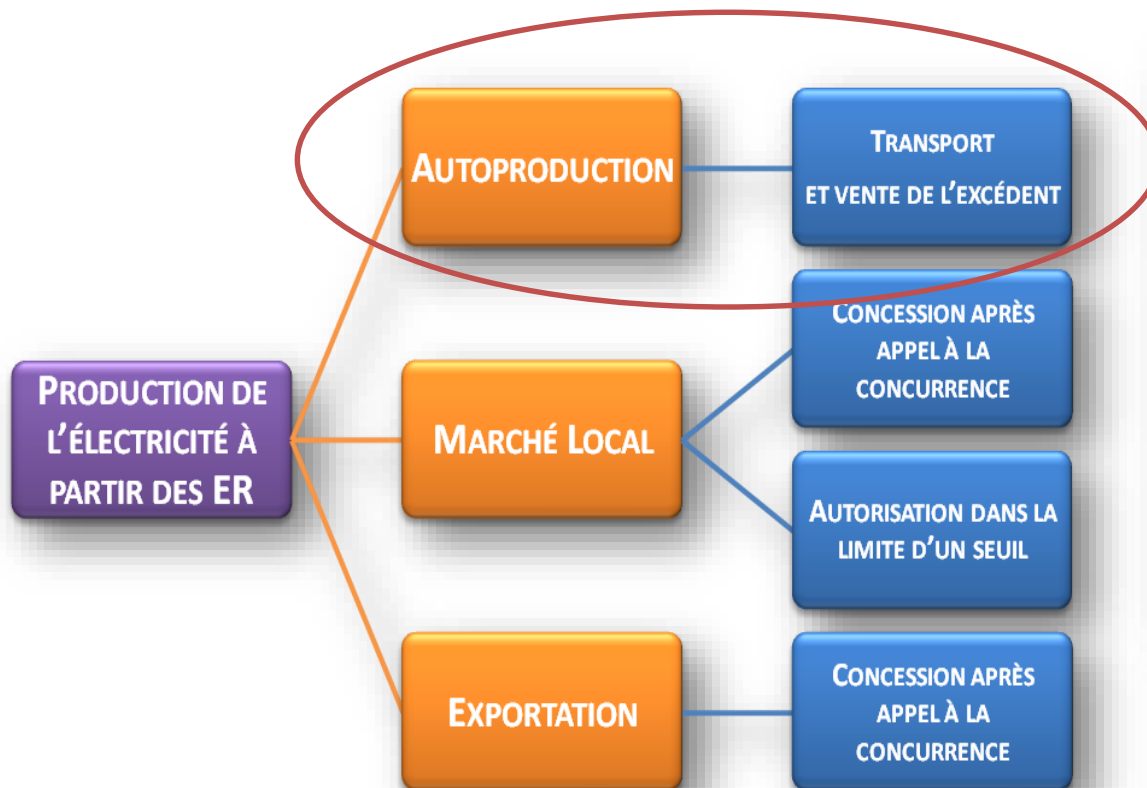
Production de l'électricité à partir des ER

Autoproduction

Transport et vente de l'excédent

Marché Local

Concession après appel à la concurrence

Autorisation dans la limite d'un seuil

Exportation

Concession après appel à la concurrence